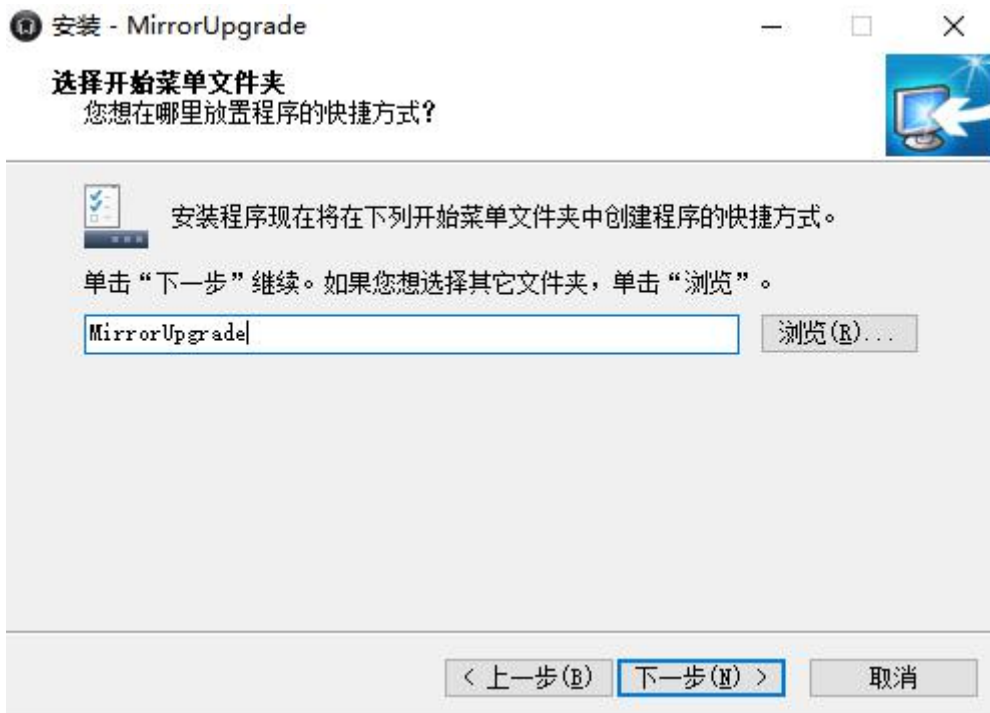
安装 - MirrorUpgrade

选择开始菜单文件夹
您想在哪里放置程序的快捷方式?

安装程序现在将在下列开始菜单文件夹中创建程序的快捷方式。

单击“下一步”继续。如果您想选择其它文件夹，单击“浏览”。

MirrorUpgrade

浏览(R)...

< 上一步(B)

下一步(N) >

取消